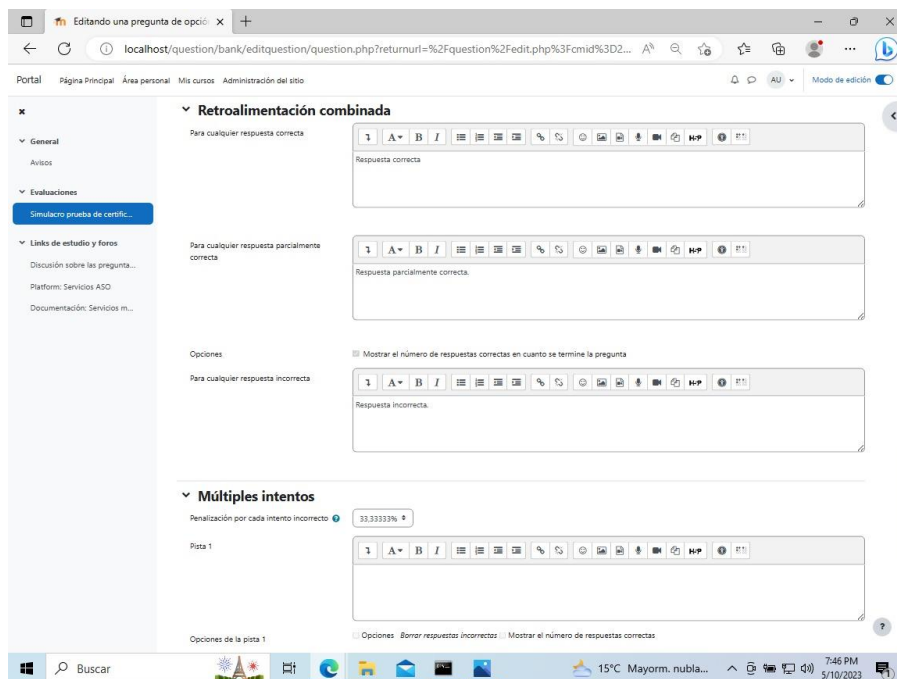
Editando una pregunta de opció ×

localhost/question/bank/editquestion/question.php?returnurl=%2Fquestion%2Fedit.php%3Fcmid%3D2...

Portal Página Principal Área personal Mis cursos Administración del sitio

AU Modo de edición

×

General

Avisos

Evaluaciones

Simulacro prueba de certific...

Links de estudio y foros

Discusión sobre las pregunta...

Platform: Servicios ASO

Documentación: Servicios m...

Retroalimentación combinada

Para cualquier respuesta correcta

Respuesta correcta

Para cualquier respuesta parcialmente correcta

Respuesta parcialmente correcta.

Opciones

Mostrar el número de respuestas correctas en cuanto se termine la pregunta

Para cualquier respuesta incorrecta

Respuesta incorrecta.

Múltiples intentos

Penalización por cada intento incorrecto

33,33333%

Pista 1

Opciones de la pista 1

Opciones Borrar respuestas incorrectas Mostrar el número de respuestas correctas

Buscar

15°C Mayorm. nubla...

7:46 PM
5/10/2023